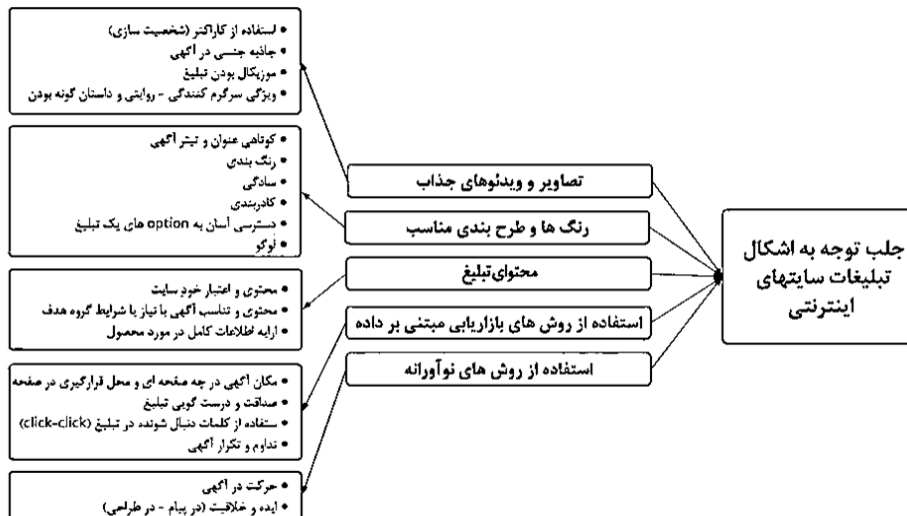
جلب توجه به اشکال تبلیغات سایتهای اینترنتی

تصاویر و ویدئوهای جذاب

رنگ ها و طرح بندی مناسب

محتوای تبلیغ

استفاده از روش های بازاریابی مبتنی بر داده

استفاده از روش های نوآورانه

• استفاده از کاراکتر (شخصیت سازی)
• جاذبه جنسی در آگهی
• موزیکال بودن تبلیغ
• ویژگی سرگرم کنندگی - روایتی و داستان گونه بودن

• کوتاهی عنوان و تیتر آگهی
• رنگ بندی
• سادگی
• کادربندی
• دسترسی آسان به option های یک تبلیغ
• لوگو

• محتوی و اعتبار خود سایت
• محتوی و تناسب آگهی با نیاز یا شرایط گروه هدف
• ارایه اطلاعات کامل در مورد محصول

• مکان آگهی در چه صفحه ای و محل قرارگیری در صفحه
• صداقت و درست گویی تبلیغ
• استفاده از کلمات دنبال شونده در تبلیغ (click-click)
• تداوم و تکرار آگهی

• حرکت در آگهی
• ایده و خلاقیت (در پیام - در طراحی)